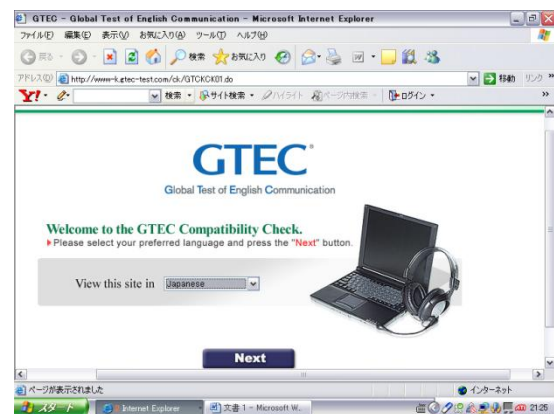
GTEC - Global Test of English Communication - Microsoft Internet Explorer

ファイル(F) 編集(E) 表示(V) お気に入り(A) ツール(T) ヘルプ(H)

戻る 検索 お気に入り

アドレス(D) http://www-k.gtec-test.com/ck/GTCKCK01.do

移動 リンク

Y! 検索 サイト検索 ハイライト ページ内検索 ログイン

GTEC®

Global Test of English Communication

Welcome to the GTEC Compatibility Check.

Please select your preferred language and press the "Next" button.

View this site in Japanese

Next

ページが表示されました

インターネット

スタート Internet Explorer 文書 1 - Microsoft W...

21:25